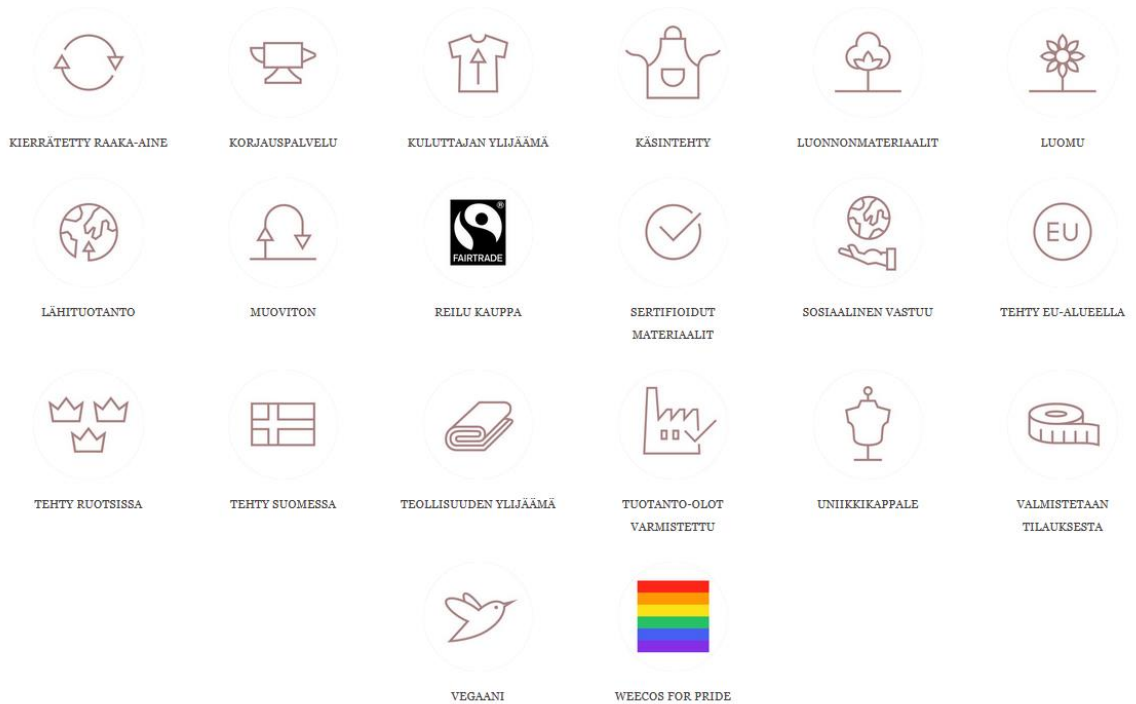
KIERRÄTETTY RAAKA-AINE

KORJAUSPALVELU

KULUTTAJAN YLIJÄÄMÄ

KÄSINTEHTY

LUONNONMATERIAALIT

LUOMU

LÄHITUOTANTO

MUOVITON

FAIRTRADE

REILU KAUPPA

SERTIFIOIDUT MATERIAALIT

SOSIAALINEN VASTUU

EU

TEHTY EU-ALUEELLA

TEHTY RUOTSISSA

TEHTY SUOMESSA

TEOLLISUUDEN YLIJÄÄMÄ

TUOTANTO-OLOT VARMISTETTU

UNIIKKIKAPPALE

VALMISTETAAN TILAUKSESTA

VEGAANI

WEECOS FOR PRIDE